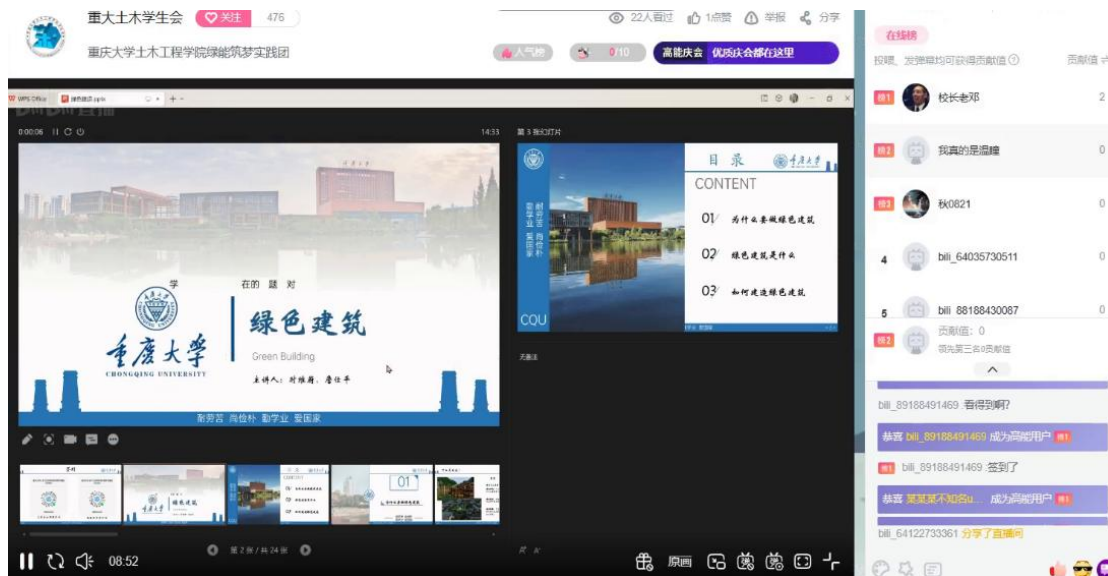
重大土木学生会 关注 476
重庆大学土木工程学院绿能筑梦实践团
22人看过 1点赞 举报 分享
人气榜 0/10 高能庆会 优质庆会都在这里

WPS Office
0:00:06 14:33 第 3 张幻灯片

学 在的 题 对
重庆大学
CHONGQING UNIVERSITY
绿色建筑
Green Building
主讲人：
耐劳苦 尚俭朴 勤学业 爱国家

目录
CONTENT
01 为什么要做绿色建筑
02 绿色建筑是什么
03 如何建造绿色建筑
CQU

无备注

第 2 张 / 共 24 张
08:52
原画

在线榜
投喂、发弹幕均可获得贡献值
贡献值
校长老邓 2
我真的是温瞳 0
秋0821 0
4 bili_64035730511 0
5 bili_88188430087 0
贡献值：0
领先第三名0贡献值
bili_89188491469 :看得到啊?
恭喜 bili_89188491469 成为高能用户
bili_89188491469 :签到了
恭喜 某某某不知名u... 成为高能用户
bili_64122733361 分享了直播间